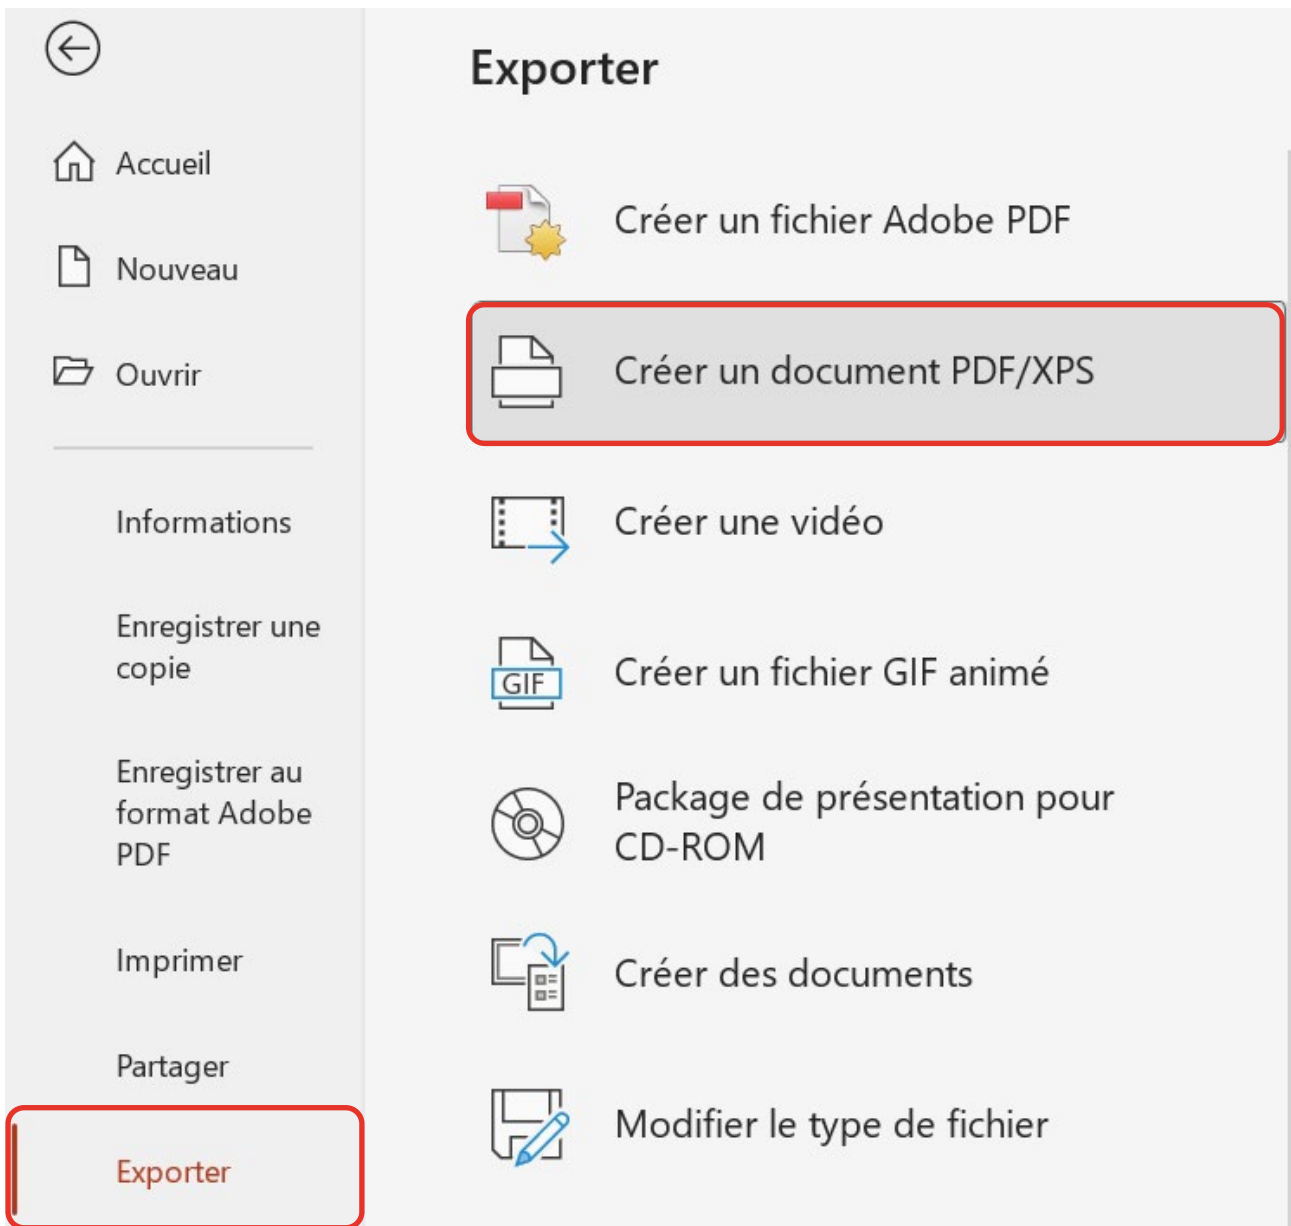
Accueil

Nouveau

Ouvrir

Informations

Enregistrer une copie

Enregistrer au format Adobe PDF

Imprimer

Partager

Exporter

Exporter

Créer un fichier Adobe PDF

Créer un document PDF/XPS

Créer une vidéo

GIF

Créer un fichier GIF animé

Package de présentation pour CD-ROM

Créer des documents

Modifier le type de fichier